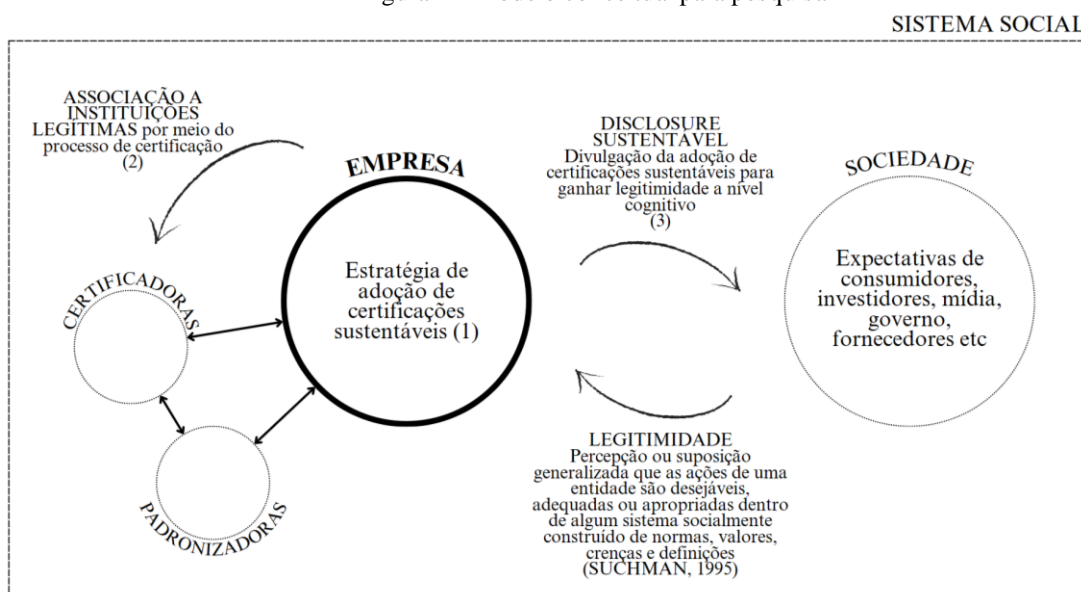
SISTEMA SOCIAL

ASSOCIAÇÃO A INSTITUIÇÕES LEGÍTIMAS por meio do processo de certificação (2)

EMPRESA

Estratégia de adoção de certificações sustentáveis (1)

DISCLOSURE SUSTENTÁVEL
Divulgação da adoção de certificações sustentáveis para ganhar legitimidade a nível cognitivo
(3)

SOCIEDADE

Expectativas de consumidores, investidores, mídia, governo, fornecedores etc

CERTIFICADORAS

PADRONIZADORAS

LEGITIMIDADE
Percepção ou suposição generalizada que as ações de uma entidade são desejáveis, adequadas ou apropriadas dentro de algum sistema socialmente construído de normas, valores, crenças e definições (SUCHMAN, 1995)